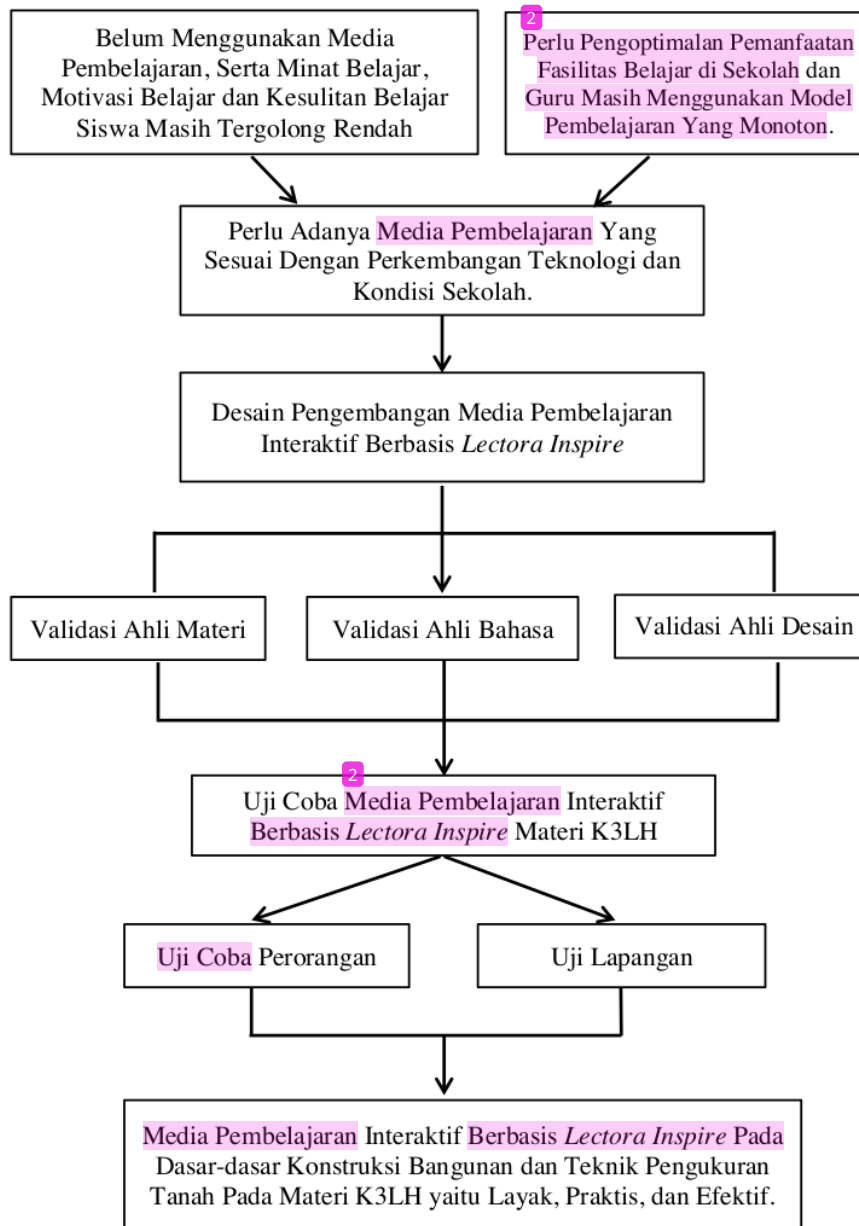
Belum Menggunakan Media Pembelajaran, Serta Minat Belajar, Motivasi Belajar dan Kesulitan Belajar Siswa Masih Tergolong Rendah

2
Perlu Pengoptimalan Pemanfaatan Fasilitas Belajar di Sekolah dan Guru Masih Menggunakan Model Pembelajaran Yang Monoton.

Perlu Adanya Media Pembelajaran Yang Sesuai Dengan Perkembangan Teknologi dan Kondisi Sekolah.

Desain Pengembangan Media Pembelajaran Interaktif Berbasis *Lectora Inspire*

Validasi Ahli Materi

Validasi Ahli Bahasa

Validasi Ahli Desain

2
Uji Coba Media Pembelajaran Interaktif Berbasis *Lectora Inspire* Materi K3LH

Uji Coba Perorangan

Uji Lapangan

Media Pembelajaran Interaktif Berbasis *Lectora Inspire* Pada Dasar-dasar Konstruksi Bangunan dan Teknik Pengukuran Tanah Pada Materi K3LH yaitu Layak, Praktis, dan Efektif.